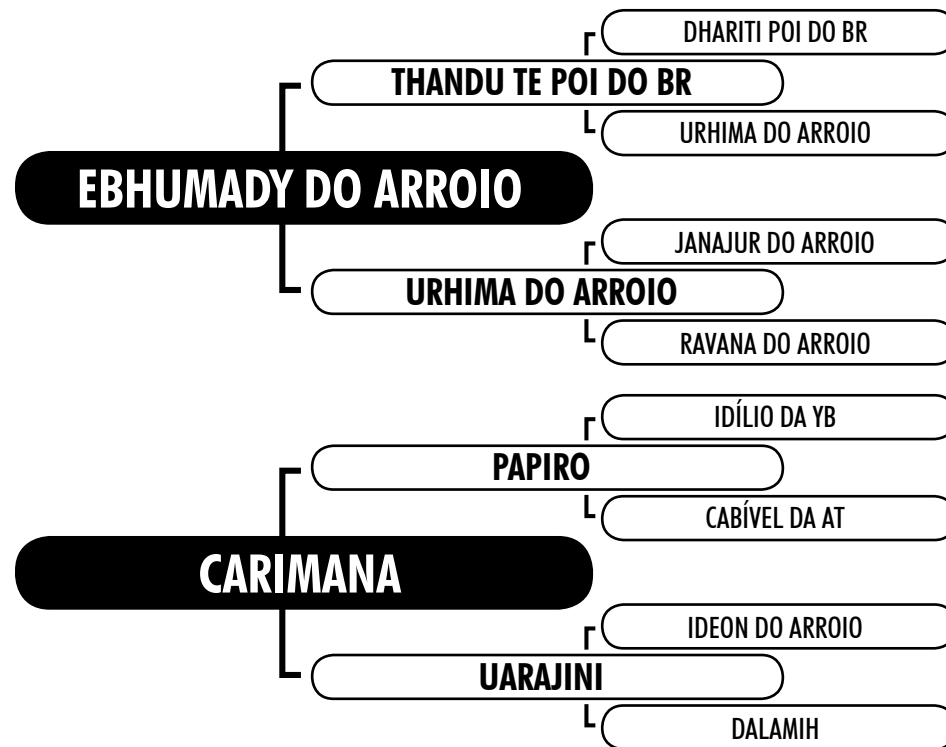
EBHUMADY DO ARROIO

THANDU TE POI DO BR

DHARITI POI DO BR

URHIMA DO ARROIO

URHIMA DO ARROIO

JANAJUR DO ARROIO

RAVANA DO ARROIO

CARIMANA

PAPIRO

IDÍLIO DA YB

CABÍVEL DA AT

UARAJINI

IDEON DO ARROIO

DALAMIH